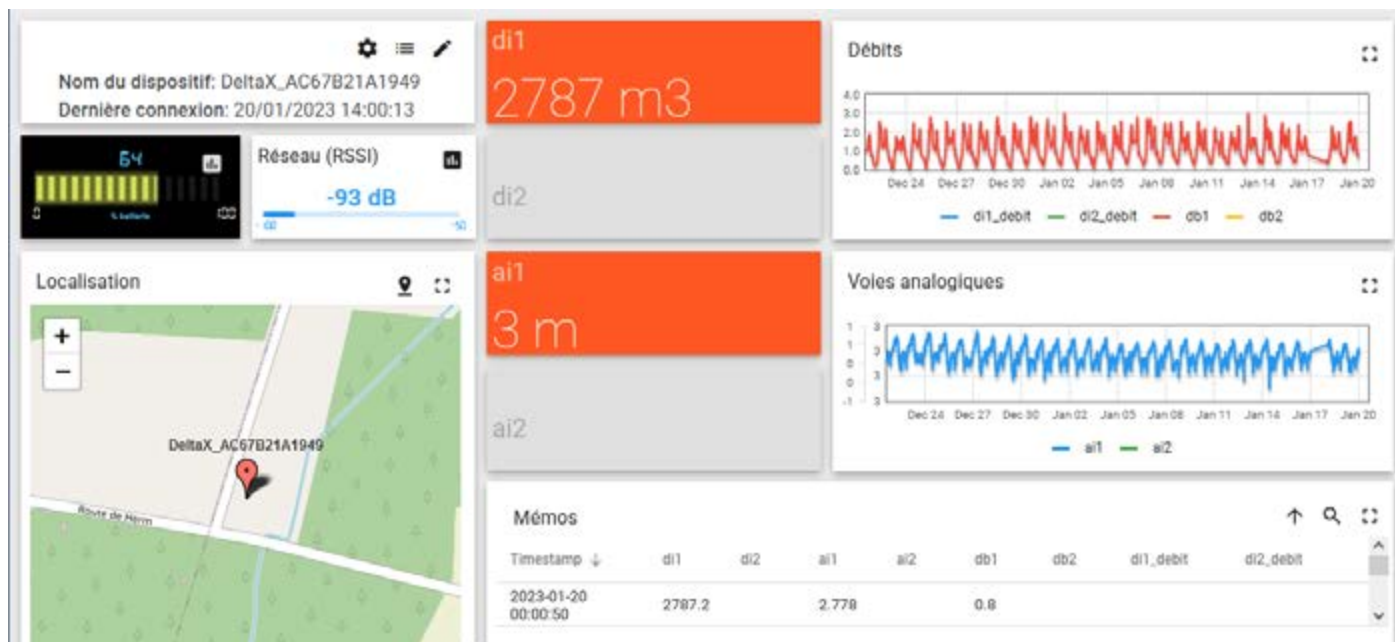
Nom du dispositif: DeltaX_AC67B21A1949
Dernière connexion: 20/01/2023 14:00:13

64
% batterie

Réseau (RSSI)
-93 dB
-90 -50

Localisation
+
−
DeltaX_AC67B21A1949
Route de Herm

di1
2787 m3

di2

ai1
3 m

ai2

Débits
4.0
3.0
2.0
1.0
0.0
Dec 24 Dec 27 Dec 30 Jan 02 Jan 05 Jan 08 Jan 11 Jan 14 Jan 17 Jan 20
di1_debit di2_debit db1 db2

Voies analogiques
1 3
1 3
1 3
0 3
-1 3
Dec 24 Dec 27 Dec 30 Jan 02 Jan 05 Jan 08 Jan 11 Jan 14 Jan 17 Jan 20
ai1 ai2

Mémos

| Timestamp ↓ | di1 | di2 | ai1 | ai2 | db1 | db2 | di1_debit | di2_debit |
|---|---|---|---|---|---|---|---|---|
| 2023-01-20 00:00:50 | 2787.2 | | 2.778 | | 0.8 | | | |